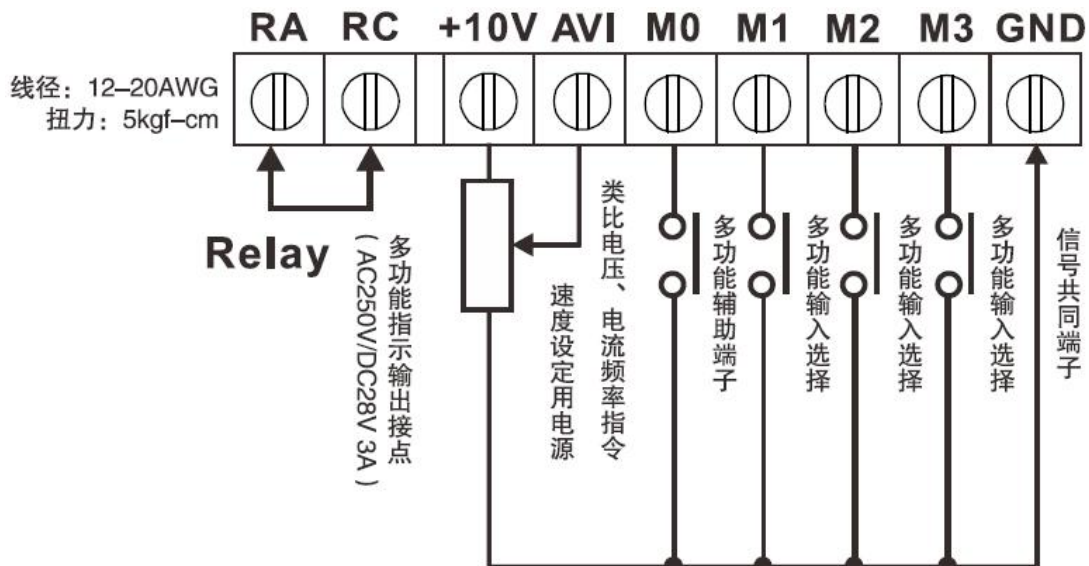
RA RC +10V AVI M0 M1 M2 M3 GND

线径：12–20AWG
扭力：5kgf–cm

Relay

多功能指示输出接点
（AC250V/DC28V 3A）

速度设定用电源

类比电压、电流频率指令

多功能辅助端子

多功能输入选择

多功能输入选择

多功能输入选择

信号共同端子